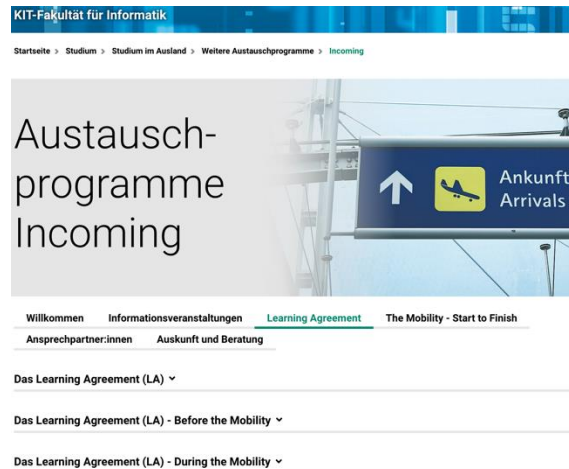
KIT-Fakultät für Informatik

Startseite > Studium > Studium im Ausland > Weitere Austauschprogramme > Incoming

Austausch-
programme
Incoming

Ankunft
Arrivals

Willkommen Informationsveranstaltungen Learning Agreement The Mobility - Start to Finish
Ansprechpartner:innen Auskunft und Beratung

Das Learning Agreement (LA)

Das Learning Agreement (LA) - Before the Mobility

Das Learning Agreement (LA) - During the Mobility